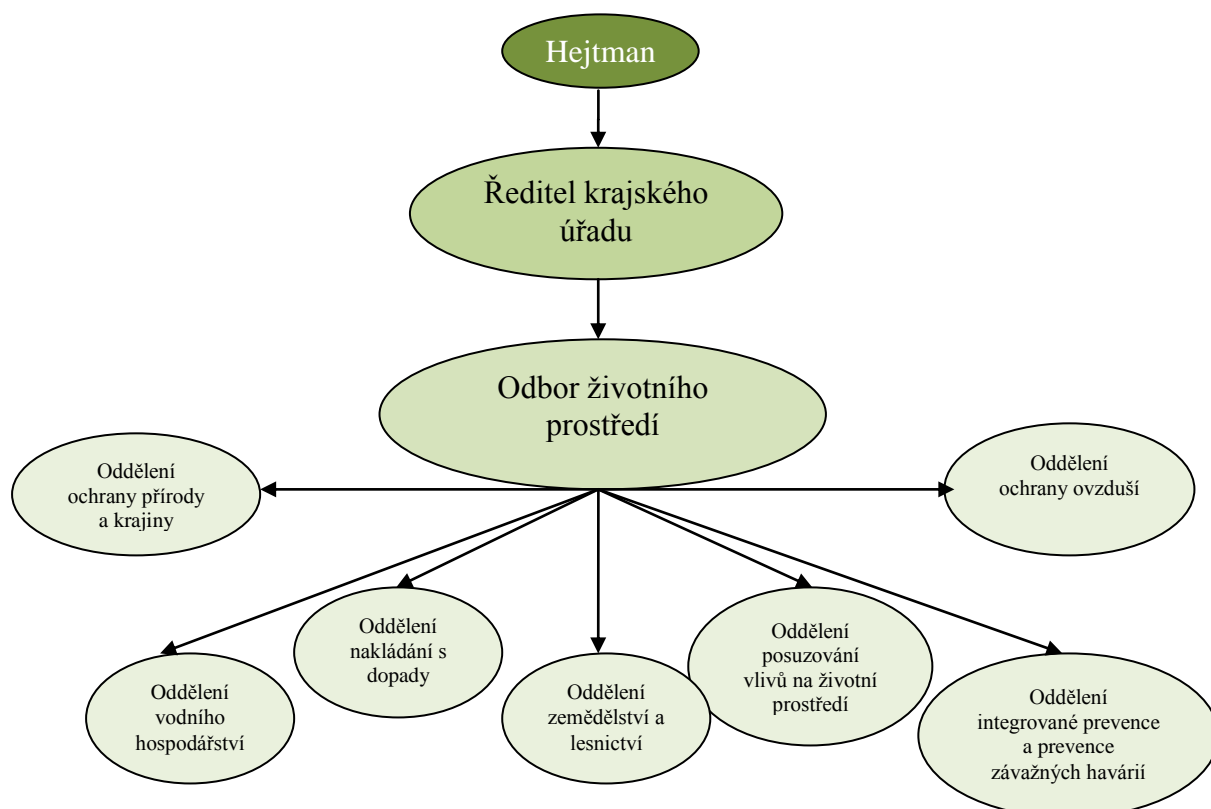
Hejtman

Ředitel krajského úřadu

Odbor životního prostředí

Oddělení ochrany přírody a krajiny

Oddělení ochrany ovzduší

Oddělení nakládání s dopady

Oddělení posuzování vlivů na životní prostředí

Oddělení vodního hospodářství

Oddělení zemědělství a lesnictví

Oddělení integrované prevence a prevence závažných havárií